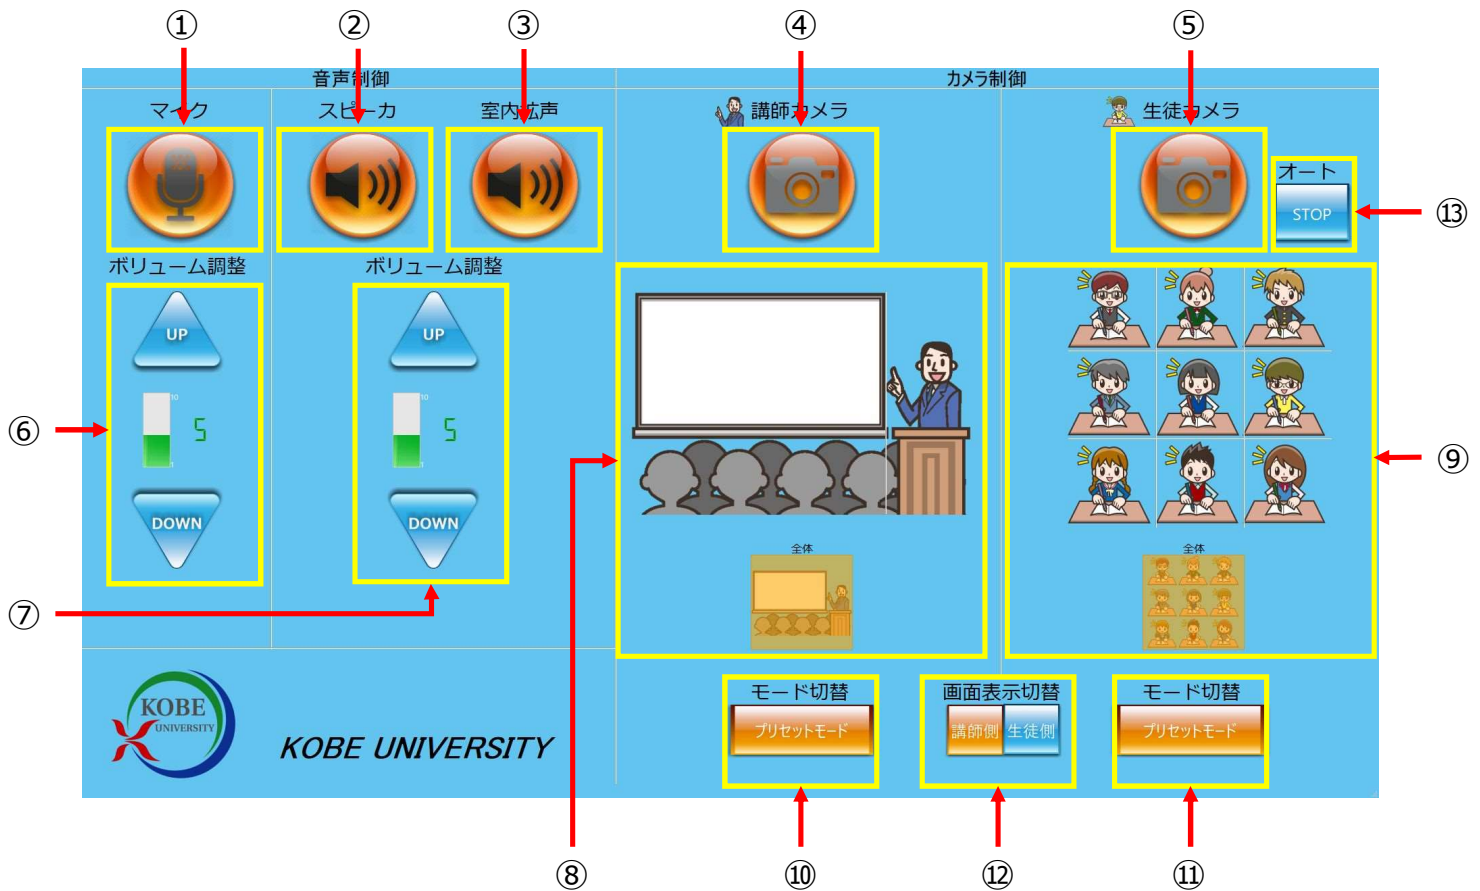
①
②
③
④
⑤

音声制御

カメラ制御

マイク

スピーカ

室内拡声

講師カメラ

生徒カメラ

オート

STOP

⑬

ボリューム調整

ボリューム調整

UP

UP

⑥

5

5

⑨

DOWN

DOWN

全体

全体

⑦

KOBE UNIVERSITY

KOBE UNIVERSITY

モード切替

プリセットモード

画面表示切替

講師側

生徒側

モード切替

プリセットモード

⑧

⑩

⑫

⑪